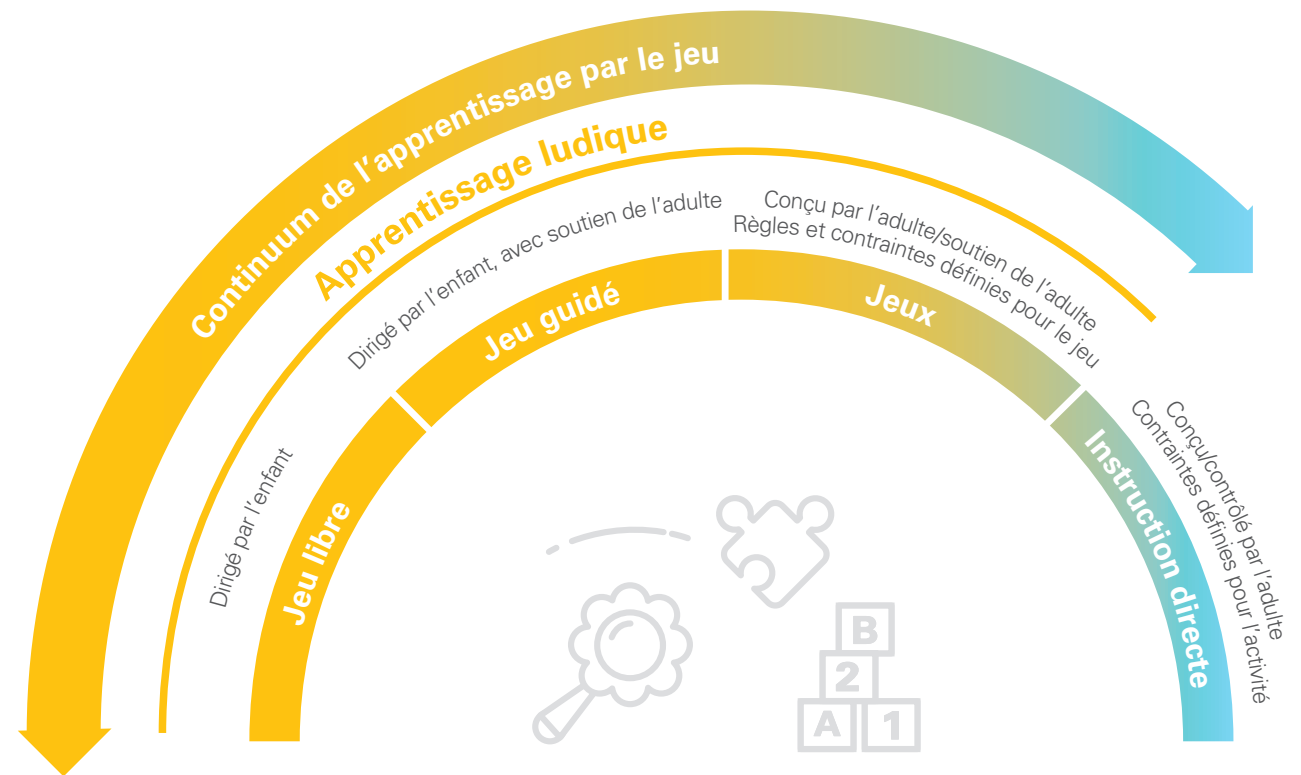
Continuum de l'apprentissage par le jeu

Apprentissage ludique

Dirigé par l'enfant

Dirigé par l'enfant, avec soutien de l'adulte

Conçu par l'adulte/soutien de l'adulte
Règles et contraintes définies pour le jeu

Conçu/contrôlé par l'adulte
Contraintes définies pour l'activité

Jeu libre

Jeu guidé

Jeux

Instruction directe

B
2
A
1